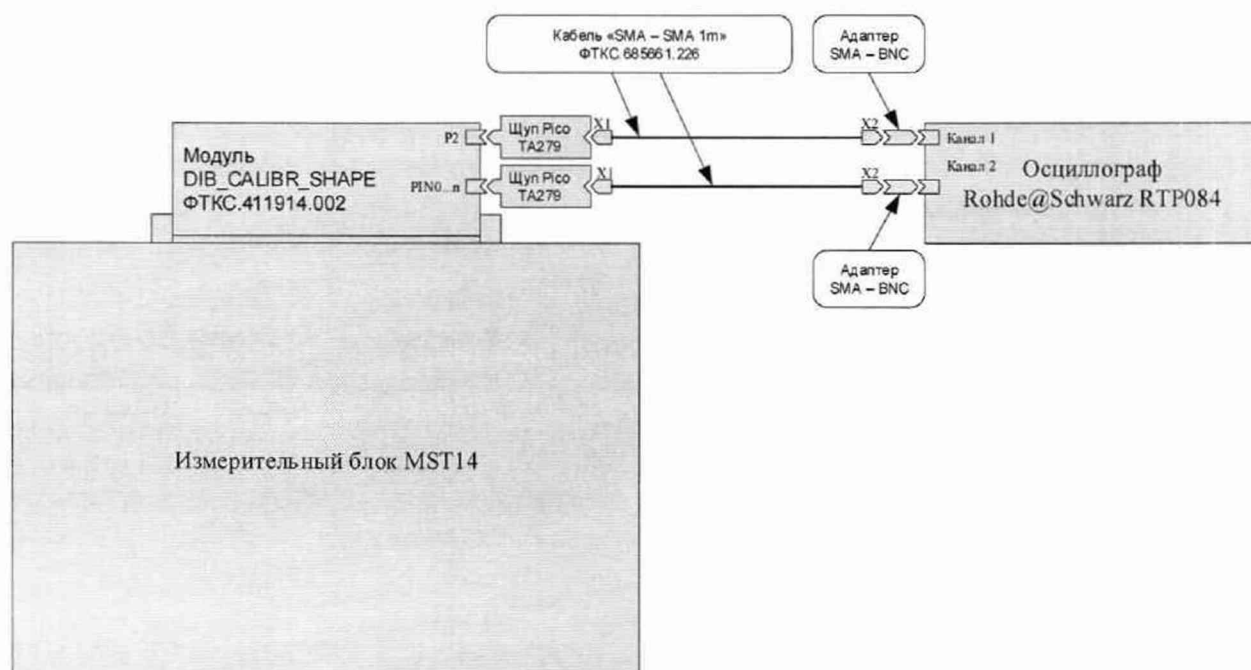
Кабель «SMA – SMA 1m»
ФТКС.685661.226

Адаптер
SMA – BNC

Модуль
DIB_CALIBR_SHAPE
ФТКС.411914.002

P2

Щуп Pico
TA279

X1

X2

Канал 1

PIN0...n

Щуп Pico
TA279

X1

X2

Канал 2

Осциллограф
Rohde@Schwarz RTP084

Адаптер
SMA – BNC

Измерительный блок MST14